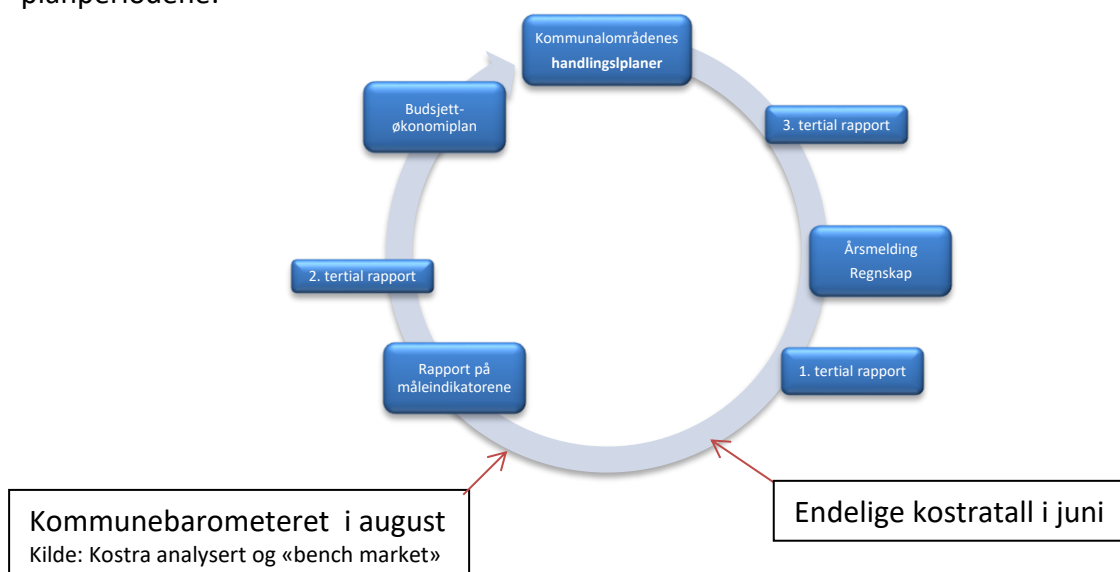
planperiodene.

Kommunalområdenes handlingslplaner

3. tertial rapport

Årsmelding Regnskap

1. tertial rapport

Rapport på måleindikatorene

2. tertial rapport

Budsjett-økonomiplan

Kommunebarometeret i august
Kilde: Kostra analysert og «bench market»

Endelige kostratall i juni